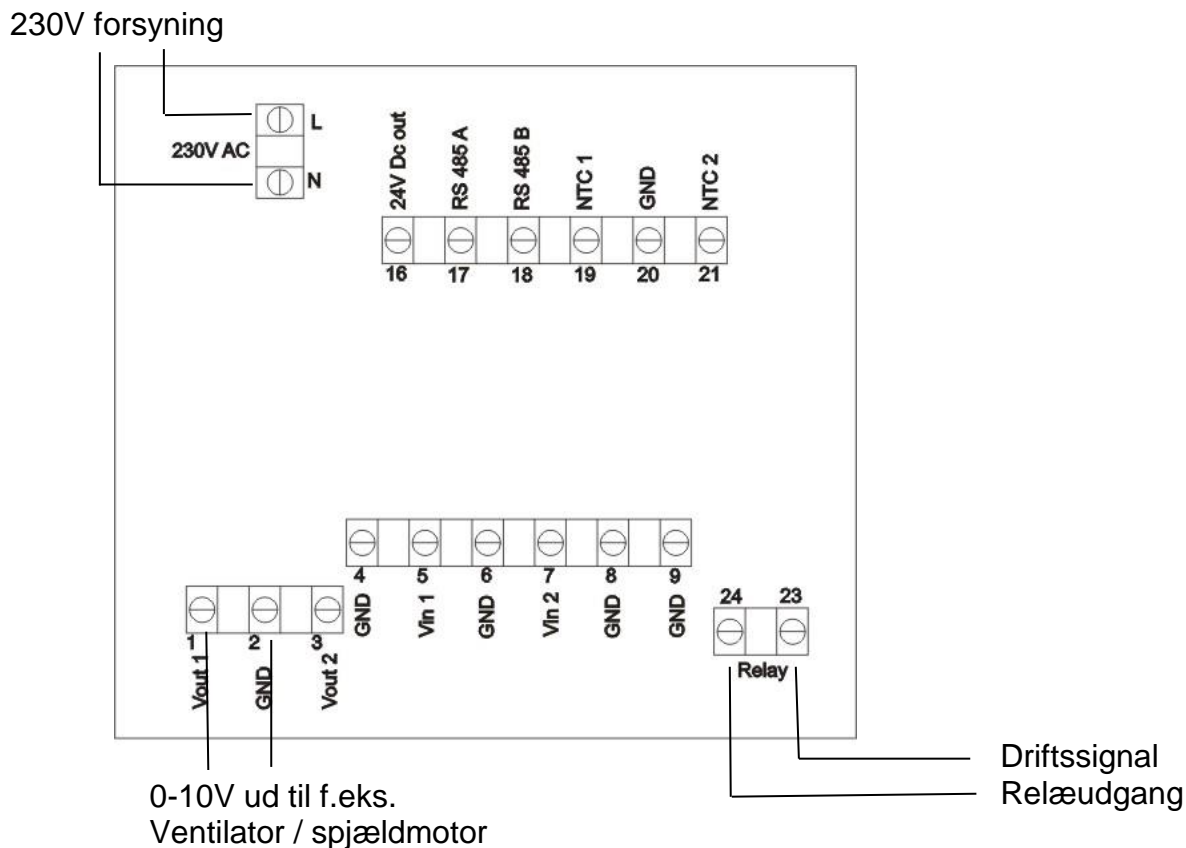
230V forsyning

L
230V AC
N

24V Dc out
RS 485 A
RS 485 B
NTC 1
GND
NTC 2

16
17
18
19
20
21

4
5
6
7
8
9
GND
Vin 1
GND
Vin 2
GND
GND

1
2
3
Vout 1
GND
Vout 2

24
23
Relay

Driftssignal
Relæudgang

0-10V ud til f.eks.
Ventilator / spjældmotor